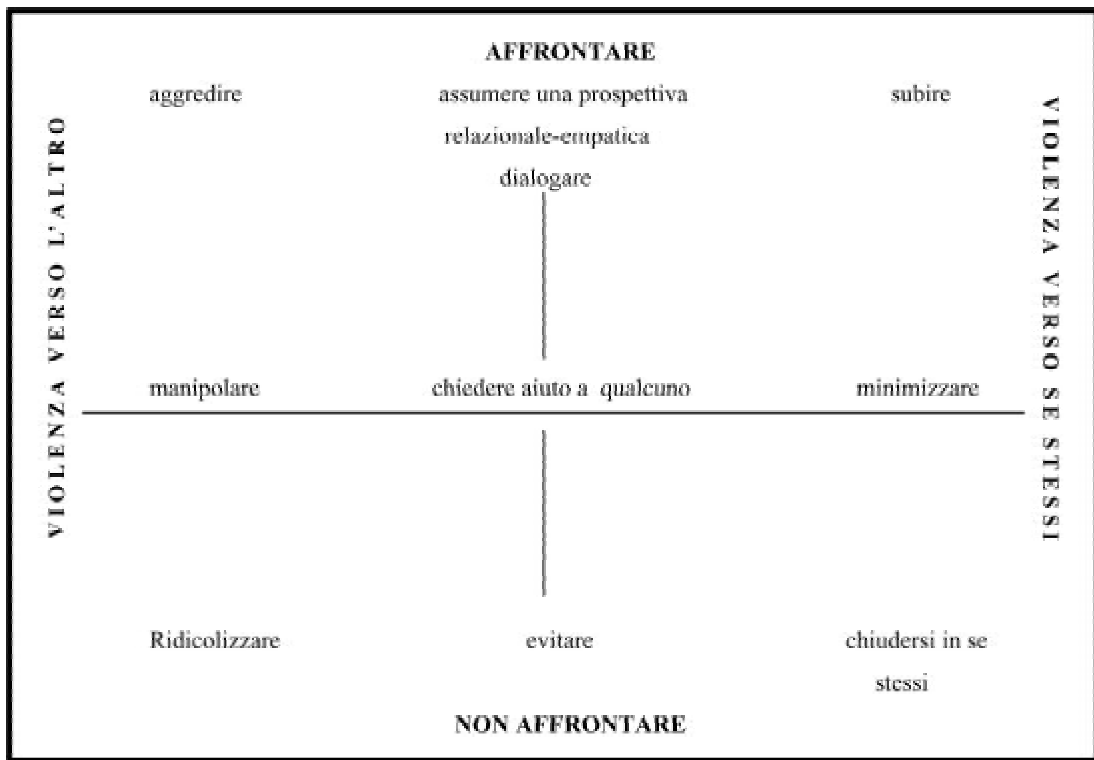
AFFRONTARE

aggredire

assumere una prospettiva relazionale-empatica dialogare

subire

VIOLENZA VERSO L'ALTRO

VIOLENZA VERSO SE STESSI

manipolare

chiedere aiuto a *qualcuno*

minimizzare

Ridicolizzare

evitare

chiudersi in se stessi

NON AFFRONTARE